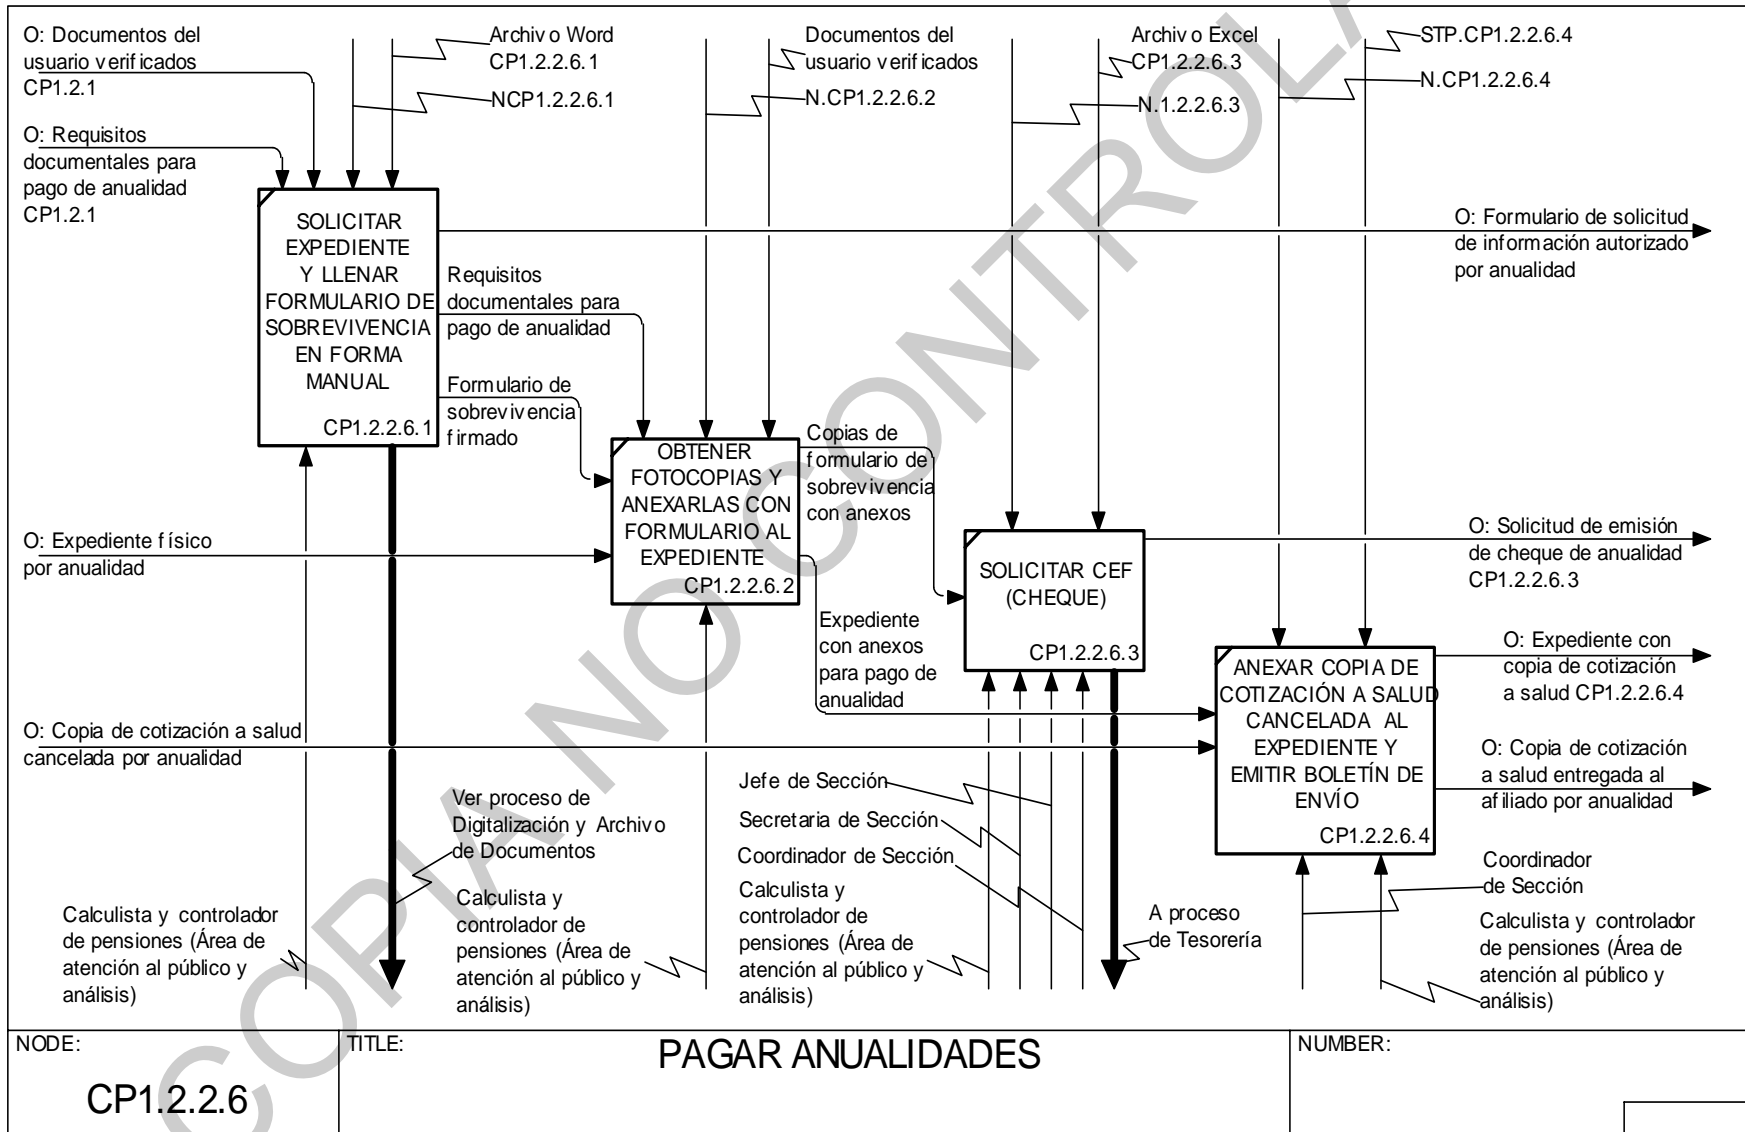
O: Documentos del usuario verificados CP1.2.1

Archivo Word CP1.2.2.6.1

NCP1.2.2.6.1

Documentos del usuario verificados

N.CP1.2.2.6.2

Archivo Excel CP1.2.2.6.3

N.1.2.2.6.3

STP.CP1.2.2.6.4

N.CP1.2.2.6.4

O: Requisitos documentales para pago de anualidad CP1.2.1

SOLICITAR EXPEDIENTE Y LLENAR FORMULARIO DE SOBREVIVENCIA EN FORMA MANUAL
CP1.2.2.6.1

O: Formulario de solicitud de información autorizado por anualidad

Requisitos documentales para pago de anualidad

Formulario de sobrevivencia firmado

OBTENER FOTOCOPIAS Y ANEXARLAS CON FORMULARIO AL EXPEDIENTE
CP1.2.2.6.2

Copias de formulario de sobrevivencia con anexos

O: Expediente físico por anualidad

SOLICITAR CEF (CHEQUE)
CP1.2.2.6.3

O: Solicitud de emisión de cheque de anualidad CP1.2.2.6.3

Expediente con anexos para pago de anualidad

ANEXAR COPIA DE COTIZACIÓN A SALUD CANCELADA AL EXPEDIENTE Y EMITIR BOLETÍN DE ENVÍO
CP1.2.2.6.4

O: Expediente con copia de cotización a salud CP1.2.2.6.4

O: Copia de cotización a salud cancelada por anualidad

O: Copia de cotización a salud entregada al afiliado por anualidad

Ver proceso de Digitalización y Archivo de Documentos

Jefe de Sección

Secretaria de Sección

Coordinador de Sección

Calculista y controlador de pensiones (Área de atención al público y análisis)

Calculista y controlador de pensiones (Área de atención al público y análisis)

Calculista y controlador de pensiones (Área de atención al público y análisis)

A proceso de Tesorería

Coordinador de Sección

Calculista y controlador de pensiones (Área de atención al público y análisis)

NODE:
CP1.2.2.6

TITLE:
PAGAR ANUALIDADES

NUMBER:

COPIA NO CONTROLADA